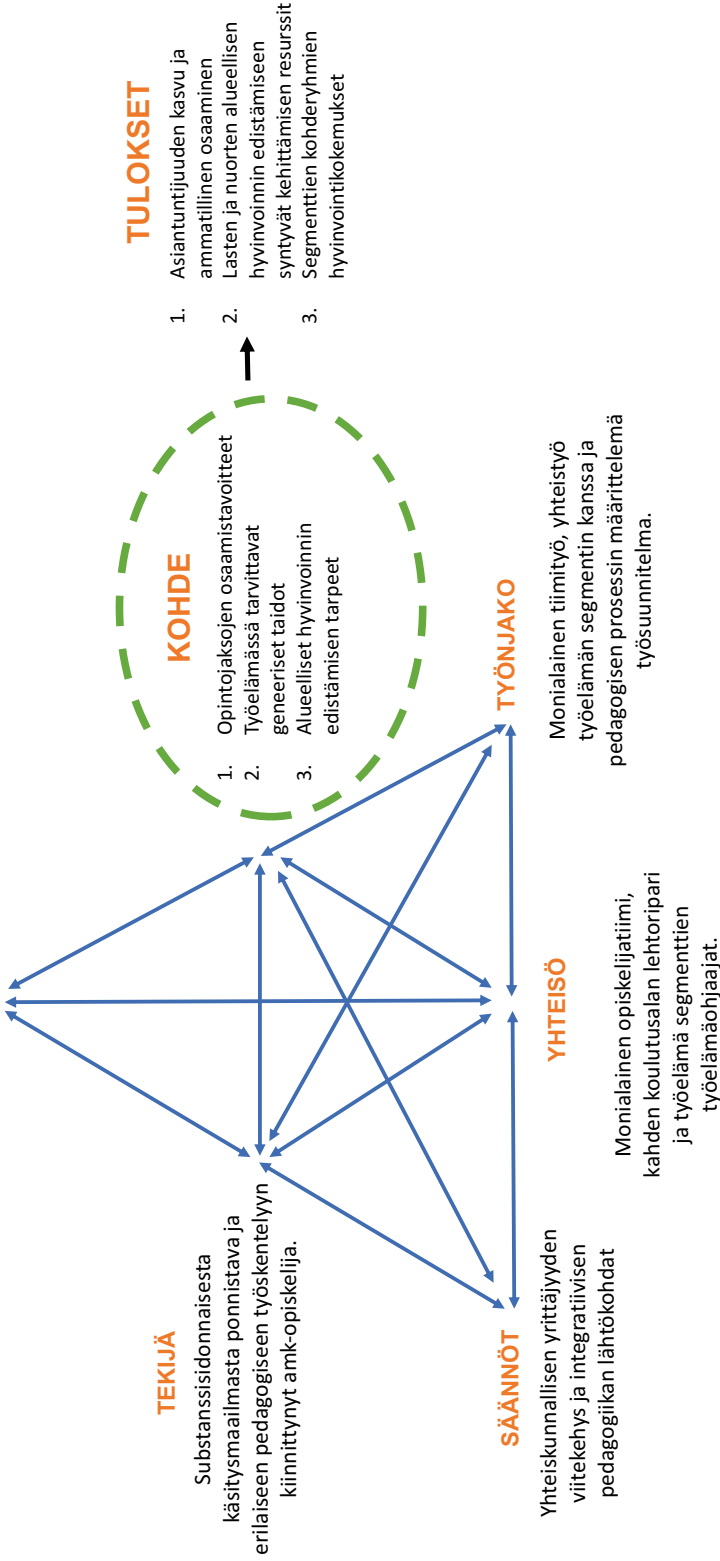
TEKIJÄ

Substanssidonnaisesta käsitysmaailmasta ponnistava ja erilaiseen pedagogiseen työskentelyyn kiinnittynyt amk-opiskelija.

SÄÄNNÖT

Yhteiskunnallisen yrittäjyyden viitekehys ja integratiivisen pedagogiikan lähtökohdat

YHTEISÖ

Monialainen opiskelijatiimi, kahden koulutusalan lehtoripari ja työelämä segmenttien työelämäohjaajat.

TYÖNJAKO

Monialainen tiimityö, yhteistyö työelämän segmentin kanssa ja pedagogisen prosessin määrittelemä työsuunnitelma.

KOHDE

1. Opintojaksojen osaamistavoitteet
2. Työelämässä tarvittavat geneeriset taidot
3. Alueelliset hyvinvoinnin edistämisen tarpeet

TULOKSET

1. Asiantuntijuuden kasvu ja ammatillinen osaaminen
2. Lasten ja nuorten alueellisen hyvinvoinnin edistämiseen syntyvät kehittämisen resurssit
3. Segmenttien kohderyhmien hyvinvointikokemukset